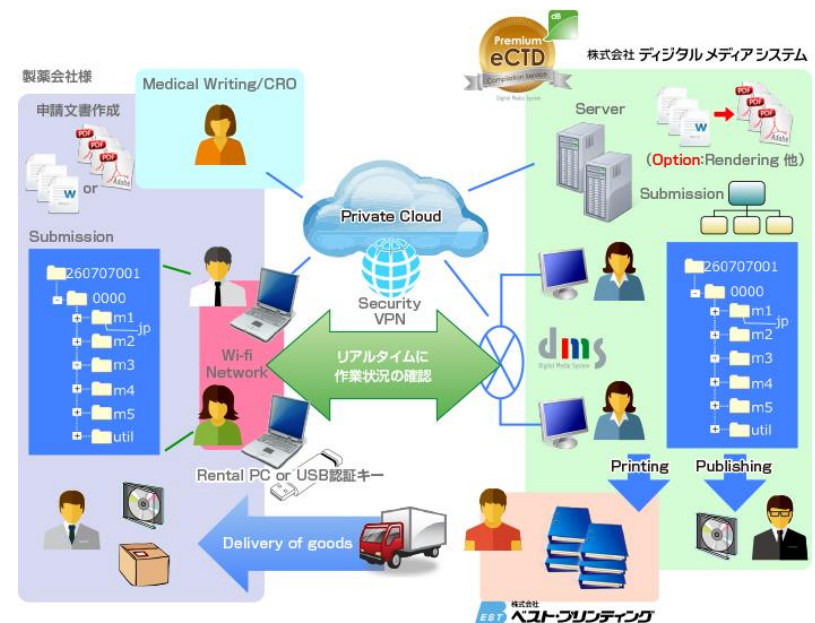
Premium
eCTD
Compilation Service
Digital Media System
dB
株式会社 ディジタルメディアシステム

製薬会社様

申請文書作成

or

Medical Writing/CRO

Server

(Option:Rendering 他)

Submission

Private Cloud

Security
VPN

Submission

260707001
0000
m1
jp
m2
m3
m4
m5
util

260707001
0000
m1
jp
m2
m3
m4
m5
util

Wi-fi
Network

リアルタイムに
作業状況の確認

dms
Digital Media System

Rental PC or USB認証キー

Printing

Publishing

Delivery of goods

株式会社
ベストプリンティング